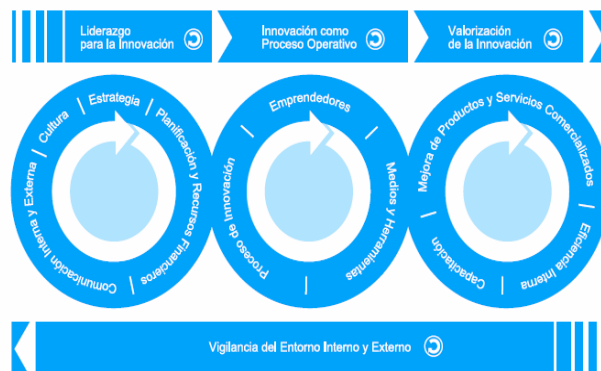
Liderazgo para la Innovación

Innovación como Proceso Operativo

Valorización de la Innovación

Cultura

Estrategia

Planificación y Recursos Financieros

Comunicación Interna y Externa

Emprendedores

Medios y Herramientas

Proceso de Innovación

Mejora de Productos y Servicios Comercializados

Eficiencia Interna

Capacitación

Vigilancia del Entorno Interno y Externo